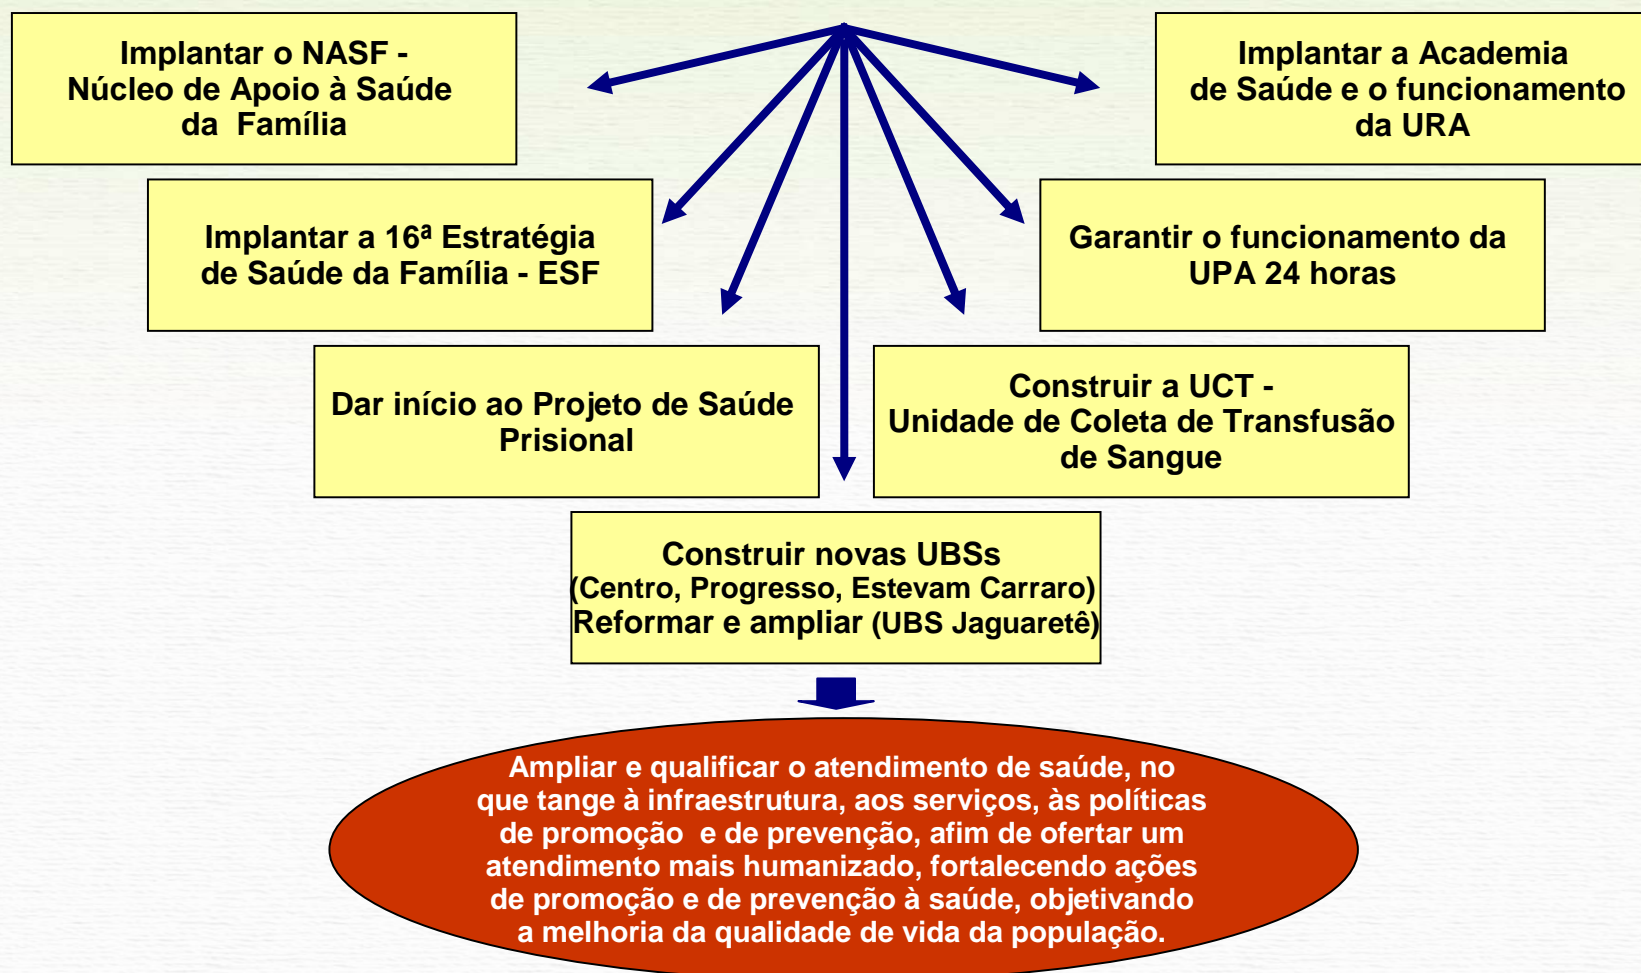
Implantar o NASF - Núcleo de Apoio à Saúde da Família

Implantar a Academia de Saúde e o funcionamento da URA

Implantar a 16ª Estratégia de Saúde da Família - ESF

Garantir o funcionamento da UPA 24 horas

Dar início ao Projeto de Saúde Prisional

Construir a UCT - Unidade de Coleta de Transfusão de Sangue

Construir novas UBSs
(Centro, Progresso, Estevam Carraro)
Reformar e ampliar (UBS Jaguaretê)

Ampliar e qualificar o atendimento de saúde, no que tange à infraestrutura, aos serviços, às políticas de promoção e de prevenção, afim de ofertar um atendimento mais humanizado, fortalecendo ações de promoção e de prevenção à saúde, objetivando a melhoria da qualidade de vida da população.